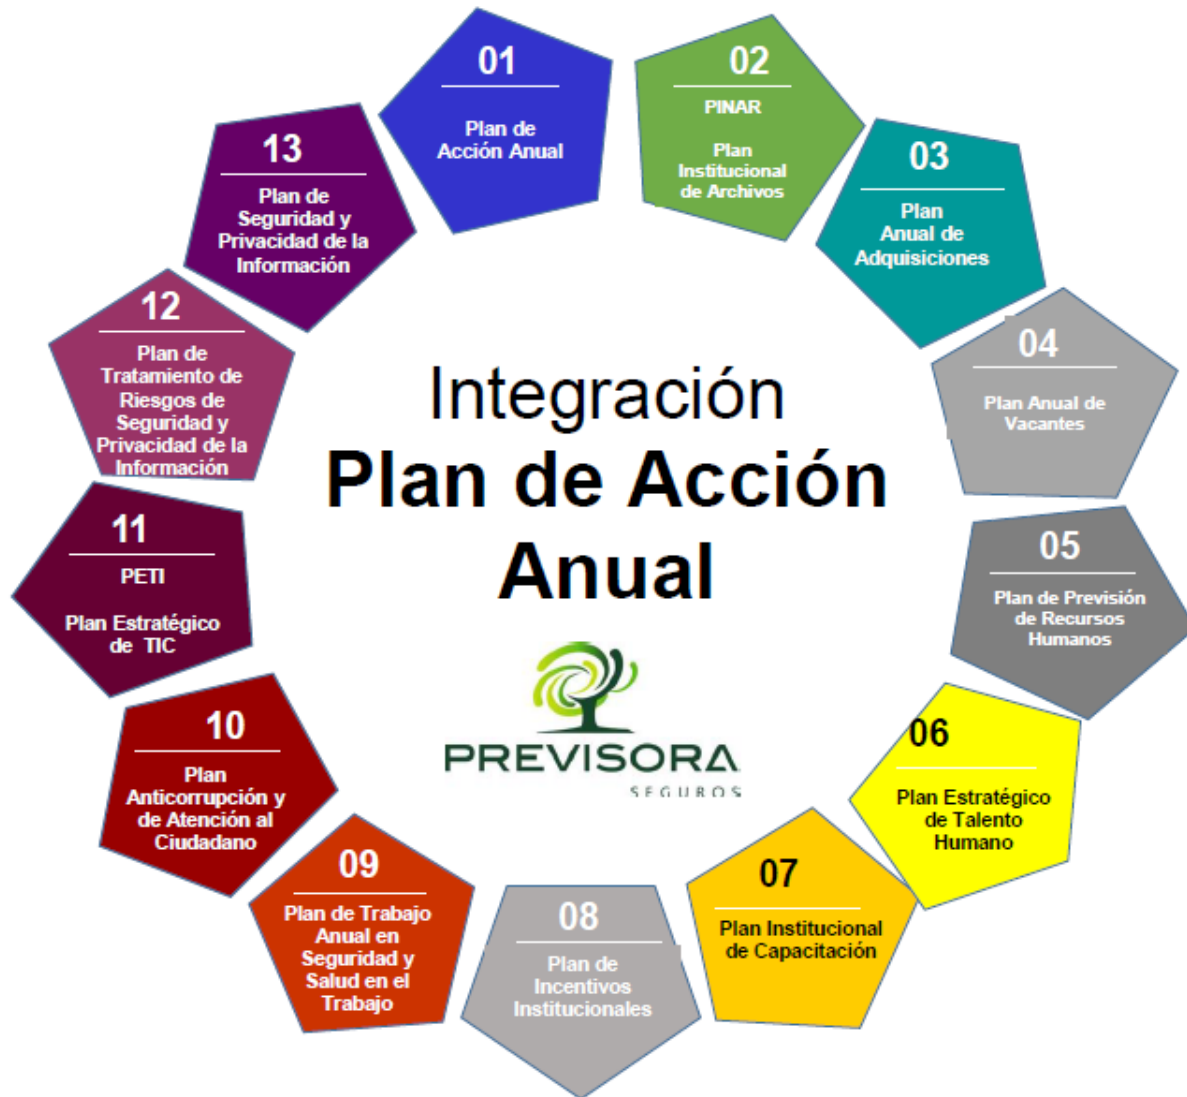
01
Plan de Acción Anual

02
PINAR
Plan Institucional de Archivos

03
Plan Anual de Adquisiciones

04
Plan Anual de Vacantes

05
Plan de Previsión de Recursos Humanos

06
Plan Estratégico de Talento Humano

07
Plan Institucional de Capacitación

08
Plan de Incentivos Institucionales

09
Plan de Trabajo Anual en Seguridad y Salud en el Trabajo

10
Plan Anticorrupción y de Atención al Ciudadano

11
PETI
Plan Estratégico de TIC

12
Plan de Tratamiento de Riesgos de Seguridad y Privacidad de la Información

13
Plan de Seguridad y Privacidad de la Información

Integración
Plan de Acción Anual

PREVISORA
SEGUROS